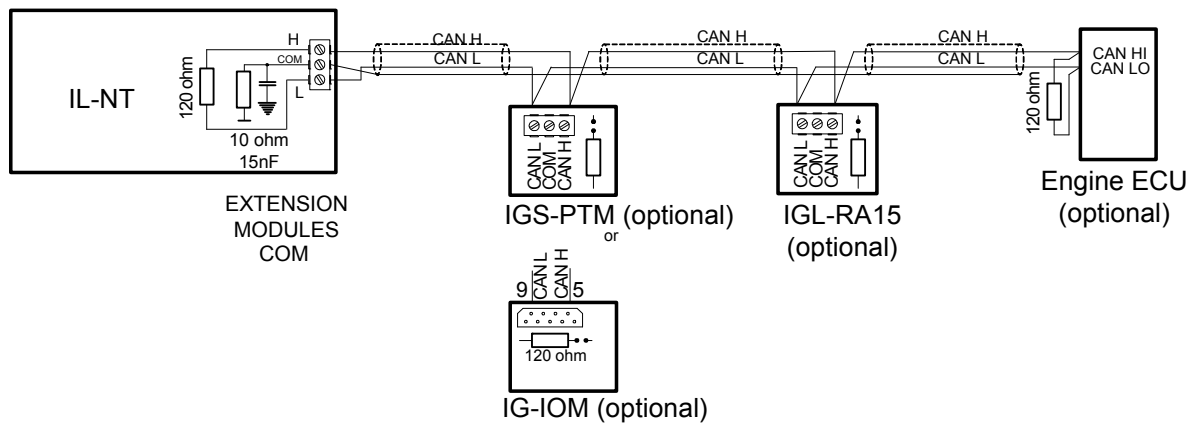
IL-NT

120 ohm

H
COM
L

10 ohm
15nF

EXTENSION MODULES COM

CAN H
CAN L

CAN H
CAN L

CAN H
CAN L

CAN L
COM
CAN H

IGS-PTM (optional)

or

9 CAN L CAN H 5

120 ohm

IG-IOM (optional)

CAN L
COM
CAN H

IGL-RA15 (optional)

CAN HI
CAN LO

120 ohm

Engine ECU (optional)